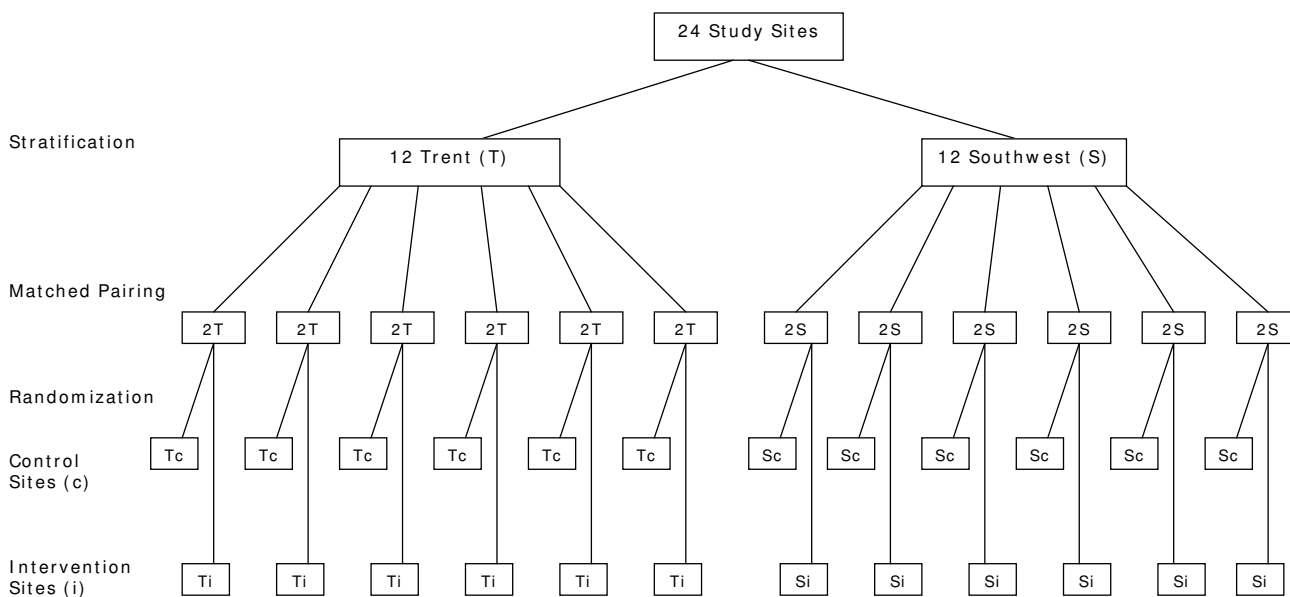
24 Study Sites

Stratification

12 Trent (T)

12 Southwest (S)

Matched Pairing

2T 2T 2T 2T 2T 2T 2S 2S 2S 2S 2S 2S

Randomization

Control Sites (c)

Tc Tc Tc Tc Tc Tc Sc Sc Sc Sc Sc Sc

Intervention Sites (i)

Ti Ti Ti Ti Ti Ti Si Si Si Si Si Si